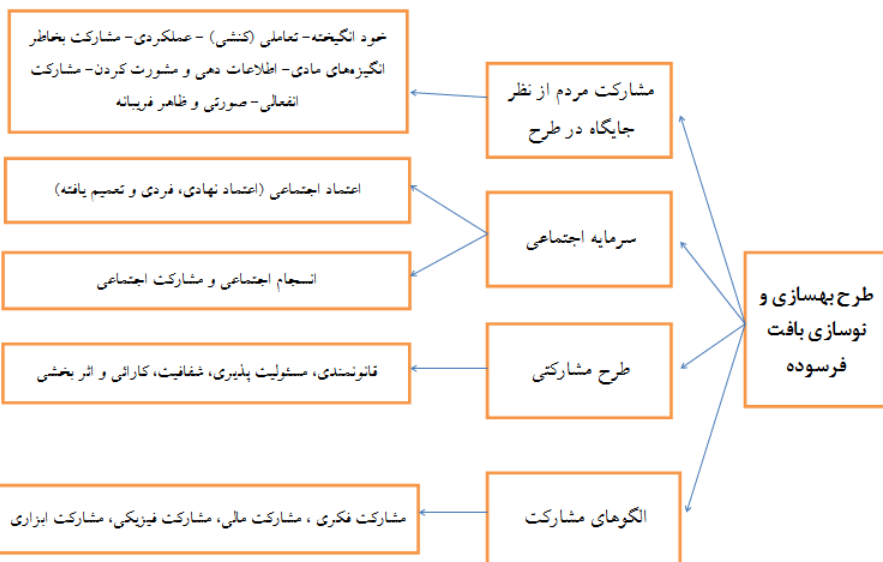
طرح بهسازی و نوسازی بافت فرسوده

مشارکت مردم از نظر جایگاه در طرح

خود انگیخته- تعاملی (کنشی) - عملکردی- مشارکت بخاطر انگیزه‌های مادی- اطلاعات دهی و مشورت کردن- مشارکت انفعالی- صوری و ظاهر فریبانه

سرمایه اجتماعی

اعتماد اجتماعی (اعتماد نهادی، فردی و تعمیم یافته)

انسجام اجتماعی و مشارکت اجتماعی

طرح مشارکتی

قانونمندی، مسئولیت پذیری، شفافیت، کارائی و اثر بخشی

الگوهای مشارکت

مشارکت فکری ، مشارکت مالی، مشارکت فیزیکی، مشارکت ابزاری